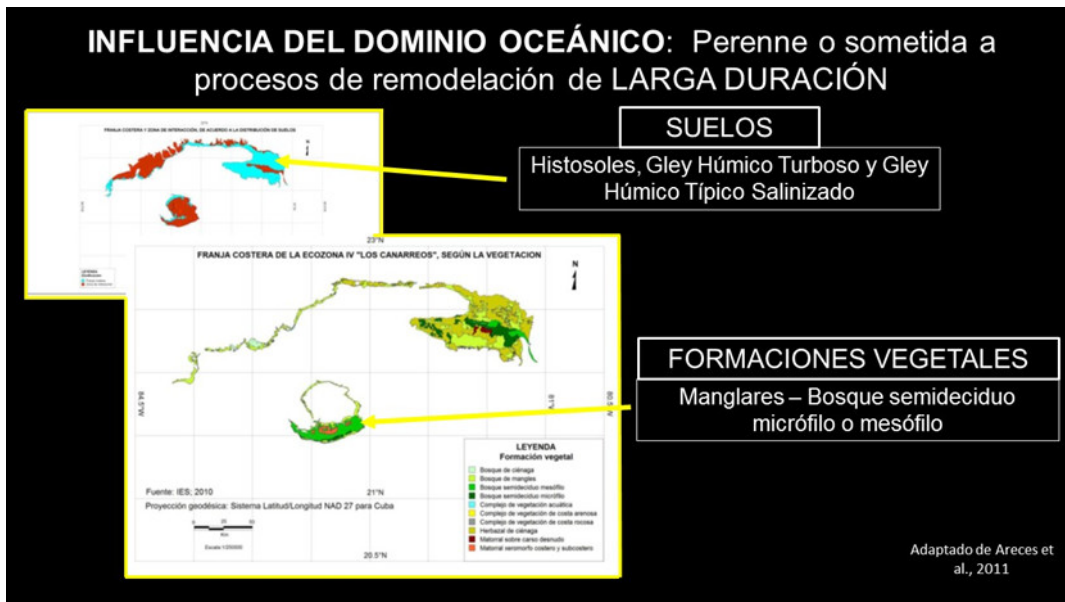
INFLUENCIA DEL DOMINIO OCEÁNICO: Perenne o sometida a procesos de remodelación de LARGA DURACIÓN

SUELOS

Histosoles, Gley Húmico Turboso y Gley Húmico Típico Salinizado

FRANJA COSTERA Y ZONA DE INTERACCIÓN DE ACUERDO A LA DISTRIBUCIÓN DE SUELOS

23°N

FRANJA COSTERA DE LA ECOZONA IV "LOS CANARREOS", SEGÚN LA VEGETACION

N

84.5°W

81°W

80.5°W

21°N

20.5°N

LEYENDA
Formación vegetal

Bosque de ciénaga
Bosque de mangles
Bosque semideciduo mesófilo
Bosque semideciduo micrófilo
Complejo de vegetación acuática
Complejo de vegetación de costa arenosa
Complejo de vegetación de costa rocosa
Herbazal de ciénaga
Matorral sobre carso desnudo
Matorral xeromorfo costero y subcostero

Fuente: IES, 2010

Proyección geodésica: Sistema Latitud/Longitud NAD 27 para Cuba

FORMACIONES VEGETALES

Manglares – Bosque semideciduo micrófilo o mesófilo

Adaptado de Areces et al., 2011